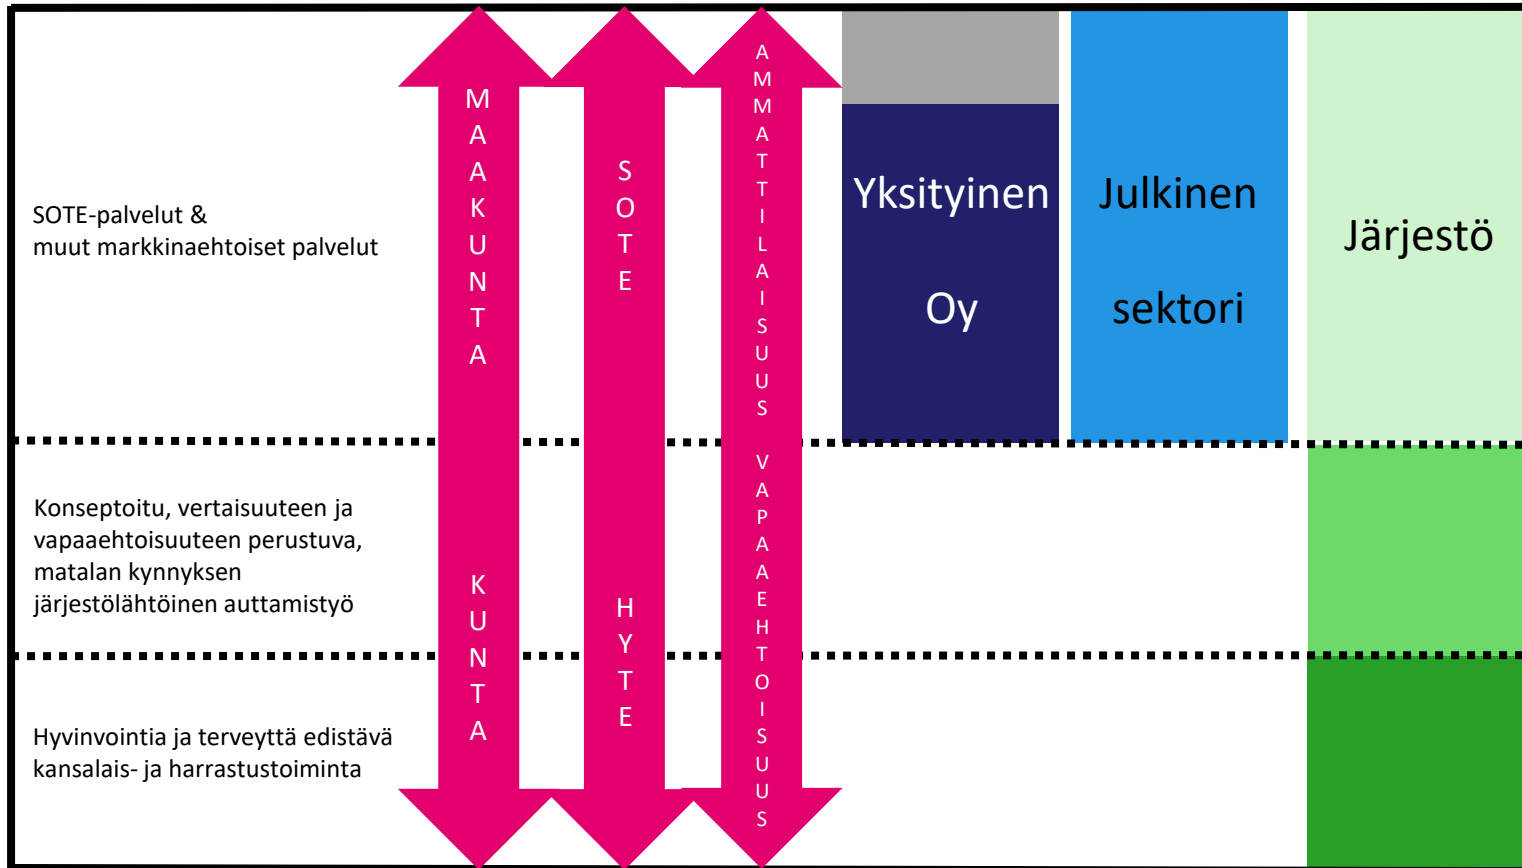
SOTE-palvelut & muut markkinaehtoiset palvelut

MAAKUNTA

SOTE

AMMATTILAISUUS

Yksityinen Oy

Julkinen sektori

Järjestö

Konseptoitu, vertaisuuteen ja vapaaehtoisuuteen perustuva, matalan kynnyksen järjestölähtöinen auttamistyö

KUNTA

HYTE

VAPAAEHTOISUUS

Hyvinvointia ja terveyttä edistävä kansalais- ja harrastustoiminta